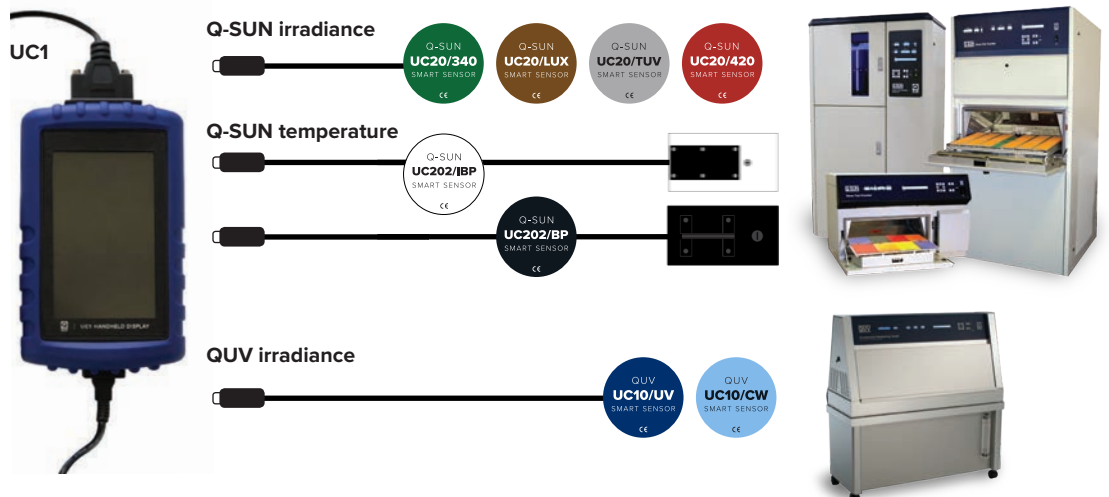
UC1

UC1 HANDHELD DISPLAY

Q-SUN irradiance

Q-SUN
UC20/340
SMART SENSOR
CE

Q-SUN
UC20/LUX
SMART SENSOR
CE

Q-SUN
UC20/TUV
SMART SENSOR
CE

Q-SUN
UC20/420
SMART SENSOR
CE

Q-SUN temperature

Q-SUN
UC202/IBP
SMART SENSOR
CE

Q-SUN
UC202/BP
SMART SENSOR
CE

QUV irradiance

QUV
UC10/UV
SMART SENSOR
CE

QUV
UC10/CW
SMART SENSOR
CE